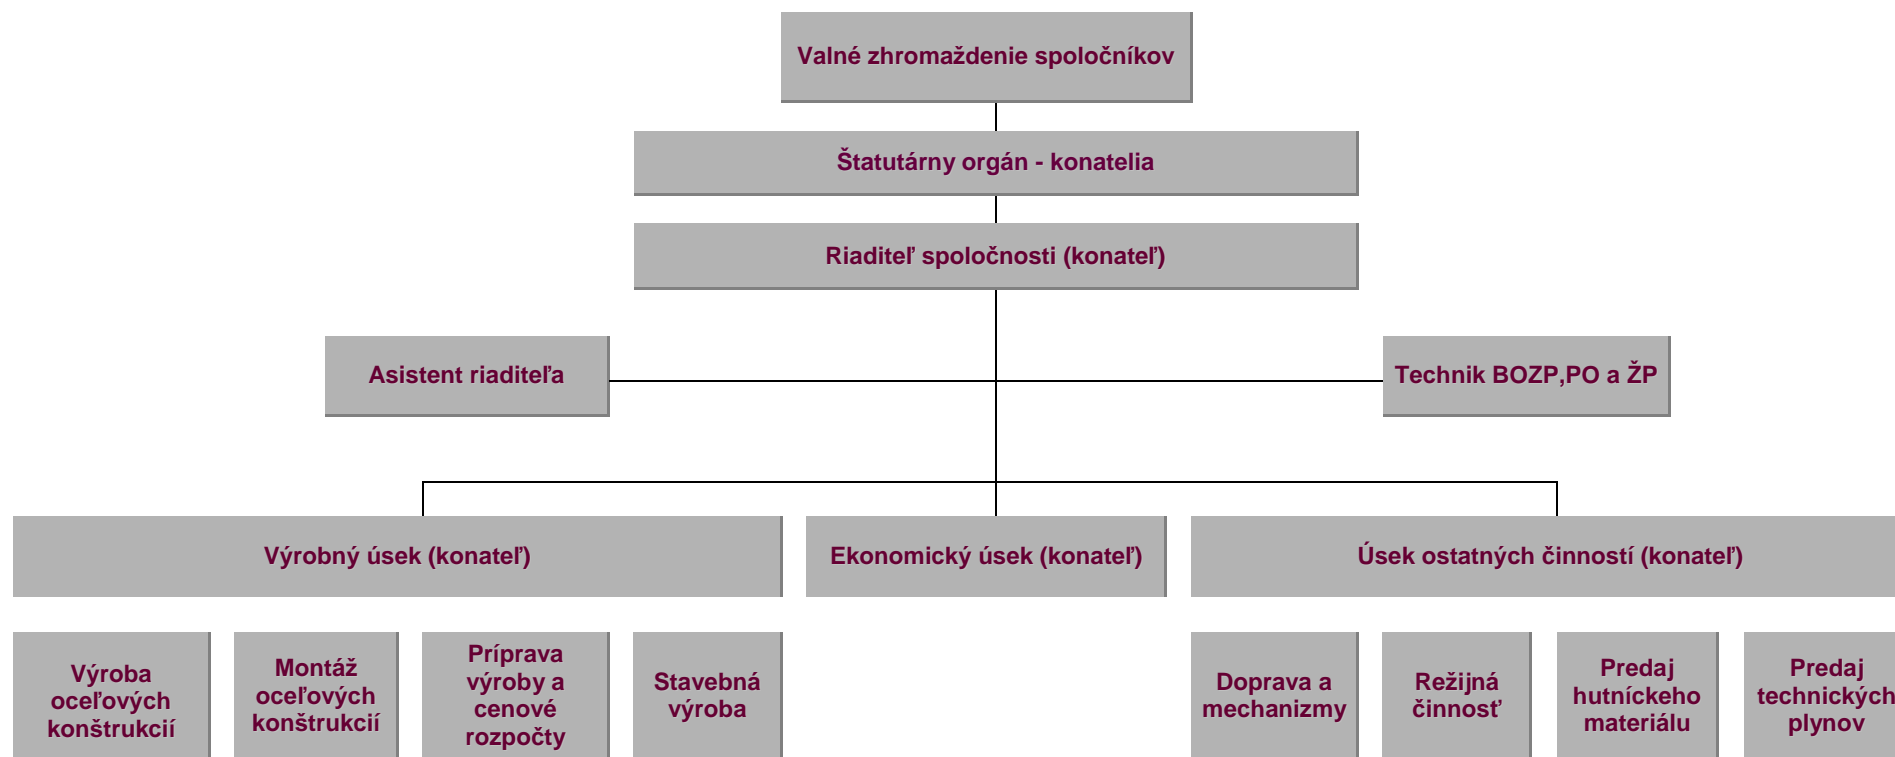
Valné zhromaždenie spoločníkov

Štatutárny orgán - konatelia

Riaditeľ spoločnosti (konateľ)

Asistent riaditeľa

Technik BOZP,PO a ŽP

Výrobný úsek (konateľ)

Ekonomický úsek (konateľ)

Úsek ostatných činností (konateľ)

Výroba oceľových konštrukcií

Montáž oceľových konštrukcií

Príprava výroby a cenové rozpočty

Stavebná výroba

Doprava a mechanizmy

Režijná činnosť

Predaj hutníckeho materiálu

Predaj technických plynov